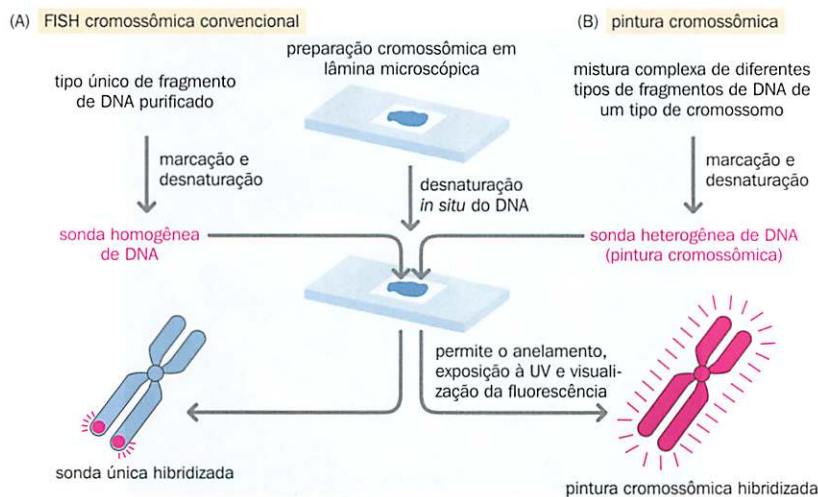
(A) FISH cromossômica convencional

(B) pintura cromossômica

preparação cromossômica em lâmina microscópica

tipo único de fragmento de DNA purificado

mistura complexa de diferentes tipos de fragmentos de DNA de um tipo de cromossomo

marcação e desnaturação

desnaturação *in situ* do DNA

marcação e desnaturação

sonda homogênea de DNA

sonda heterogênea de DNA (pintura cromossômica)

permite o anelamento, exposição à UV e visualização da fluorescência

sonda única hibridizada

pintura cromossômica hibridizada